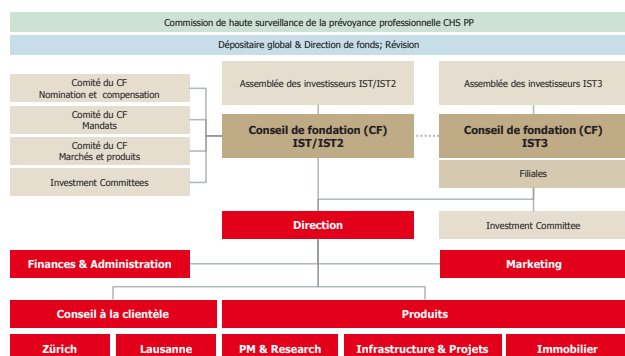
Commission de haute surveillance de la prévoyance professionnelle CHS PP

Dépositaire global & Direction de fonds; Révision

Comité du CF
Nomination et compensation

Comité du CF
Mandats

Comité du CF
Marchés et produits

Investment Committees

Assemblée des investisseurs IST/IST2

Conseil de fondation (CF)
IST/IST2

Assemblée des investisseurs IST3

Conseil de fondation (CF)
IST3

Filiales

Direction

Investment Committee

Finances & Administration

Marketing

Conseil à la clientèle

Produits

Zürich

Lausanne

PM & Research

Infrastructure & Projets

Immobilier